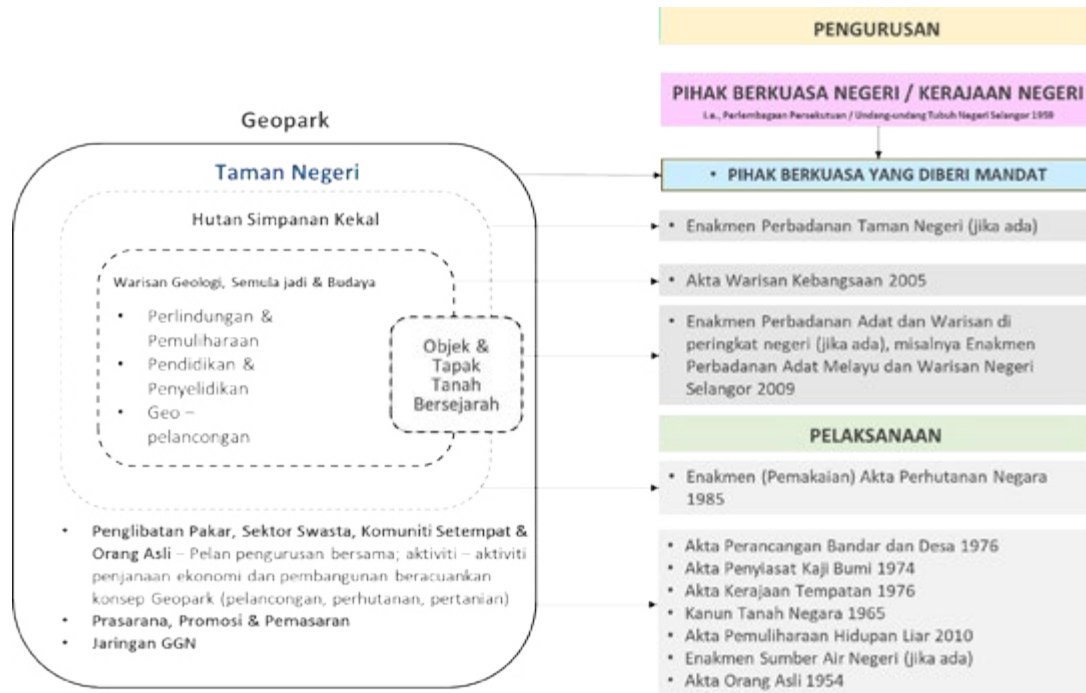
Geopark

Taman Negeri

Hutan Simpanan Kekal

Warisan Geologi, Semula jadi & Budaya

- Perlindungan & Pemuliharaan
- Pendidikan & Penyelidikan
- Geo – pelancongan

Objek & Tapak Tanah Bersejarah

- Penglibatan Pakar, Sektor Swasta, Komuniti Setempat & Orang Asli – Pelan pengurusan bersama; aktiviti – aktiviti penjanaan ekonomi dan pembangunan beracuankan konsep Geopark (pelancongan, perhutanan, pertanian)
- Prasarana, Promosi & Pemasaran
- Jaringan GGN

PENGURUSAN

PIHAK BERKUASA NEGERI / KERAJAAN NEGERI

i.e., Perlembagaan Persekutuan / Undang-undang Tubuh Negeri Selangor 1959

- PIHAK BERKUASA YANG DIBERI MANDAT

- Enakmen Perbadanan Taman Negeri (jika ada)

- Akta Warisan Kebangsaan 2005

- Enakmen Perbadanan Adat dan Warisan di peringkat negeri (jika ada), misalnya Enakmen Perbadanan Adat Melayu dan Warisan Negeri Selangor 2009

PELAKSANAAN

- Enakmen (Pemakaian) Akta Perhutanan Negara 1985

- Akta Perancangan Bandar dan Desa 1976
- Akta Penyiasat Kaji Bumi 1974
- Akta Kerajaan Tempatan 1976
- Kanun Tanah Negara 1965
- Akta Pemuliharaan Hidupan Liar 2010
- Enakmen Sumber Air Negeri (jika ada)
- Akta Orang Asli 1954